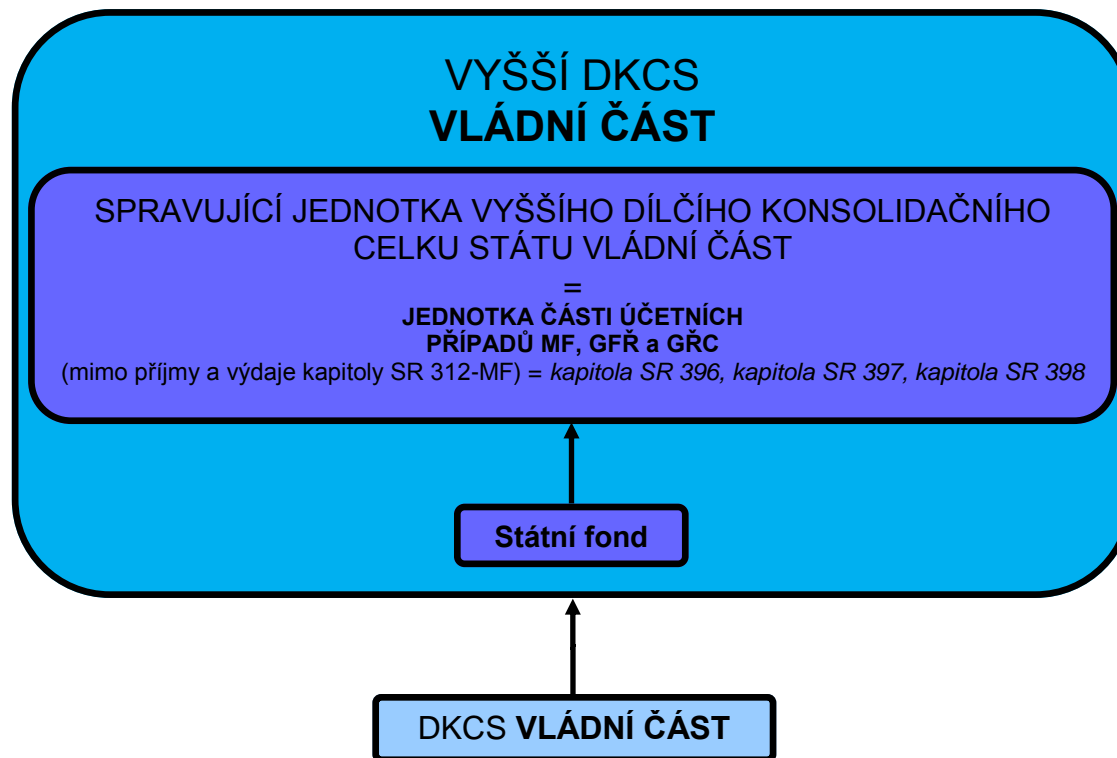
VYŠŠÍ DKCS
**VLÁDNÍ ČÁST**

SPRAVUJÍCÍ JEDNOTKA VYŠŠÍHO DÍLČÍHO KONSOLIDAČNÍHO CELKU STÁTU VLÁDNÍ ČÁST
=
**JEDNOTKA ČÁSTI ÚČETNÍCH PŘÍPADŮ MF, GFŘ a GŘC**
(mimo příjmy a výdaje kapitoly SR 312-MF) = *kapitola SR 396, kapitola SR 397, kapitola SR 398*

**Státní fond**

DKCS **VLÁDNÍ ČÁST**